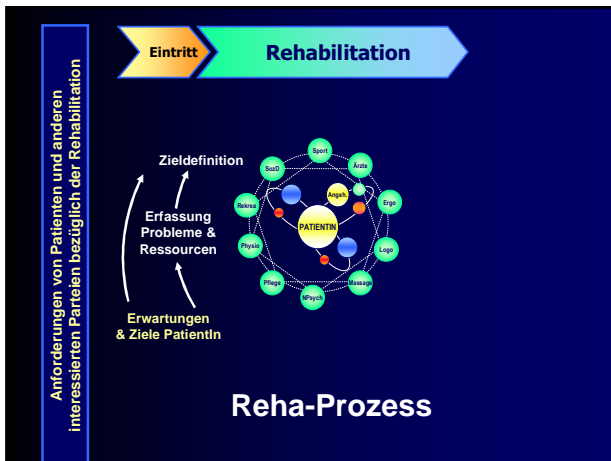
Anforderungen von Patienten und anderen interessierten Parteien bezüglich der Rehabilitation

Eintritt

Rehabilitation

Zieldefinition

Erfassung Probleme & Ressourcen

Erwartungen & Ziele PatientIn

Sport

SozD

Ärzte

Angeh.

Rekrea

Ergo

PATIENTIN

Physio

Logo

Pflege

Massage

NPsych

Reha-Prozess